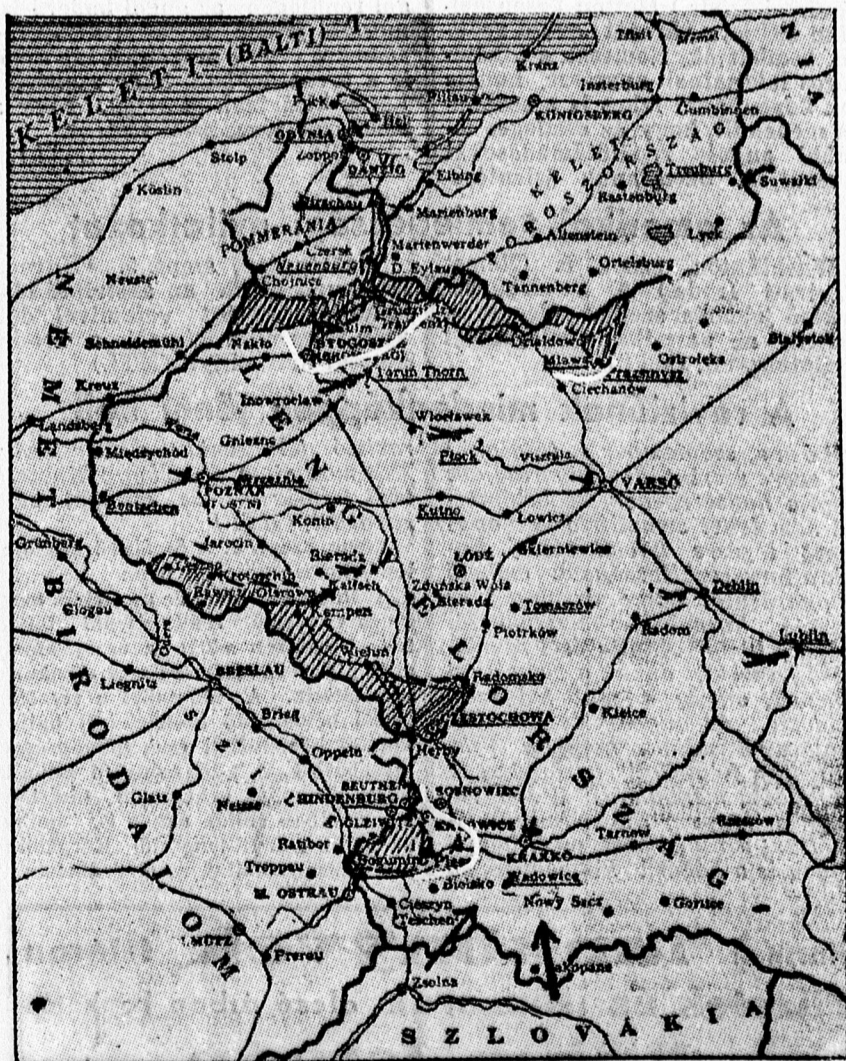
K E L E T I - (B A L T I) - T

Tilsit
Kranz
Insterburg
Gumbinnen
KÖNIGSBERG
Pillau
Puck
Hel
GDYNIA
Zoppot
DANZIG
Elbing
Stolp
Köslin
K E L E T - P O R O S Z O R S Z Á G
Treuburg
Suwalki
Rastenburg
Lyck
Allenstein
Marienburg
Dirschau
Marienwerder
POMMERANIA
Czersk
Neuenburg
D. Eylau
Tannenberg
Ortelsburg
Neustettin
Chojnice
Graudenz
Strasburg
Soldau
Mlawa
Przasnysz
Ostroleka
Bialystok
Schneidemühl
Nakło
BYDGOSZCZ
(BROMBERG)
Kulm
Torun Thorn
Ciechanów
Kreuz
Inowroclaw
Wloclawek
Landsberg
Gniezno
Plock
Vistula
VARSÓ
Międzychód
Wrzesnia
POZNAN
(Posen)
Bentschen
Konin
Kutno
Lowicz
Skierniewice
Grünberg
Jarocin
Sieradz
ŁÓDŹ
Glogau
Krotoschin
Rawitsch
Ostrowo
Kalisch
Zdunska Wola
Sieradz
Tomaszów
Dęblin
Kempen
Piotrków
Radom
Lublin
Wieluń
Radomsko
Liegnitz
BRESLAU
Brieg
CZESTOCHOWA
Kielce
Oppeln
Herby
BEUTHEN
HINDENBURG
SOSNOWIEC
GLEIWITZ
KATOWICE
Glatz
Neisse
Ratibor
Oderberg
Tarnów
Rzeszów
Troppau
Bohumin
Pless
KRAKKÓ
M. OSTRAU
Bielsko
Wadowice
Cieszyn
Teschen
Nowy Sacz
Gorlice
Frenstat
Prerau
Zsolna
Zakopane
N É M E T - B I R O D A L O M
L E N G Y E L O R S Z Á G
S Z L O V Á K I A
Z A